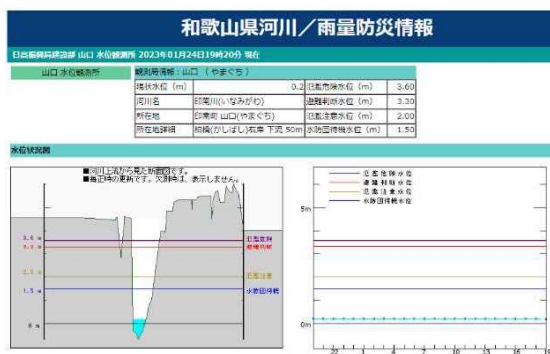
和歌山県河川／雨量防災情報

日高振興局建設部 山口 水位観測所 2023年01月24日19時20分 現在

山口 水位観測所

観測局情報：山口 （やまぐち）

| 現状水位（m） | 0.2 | 氾濫危険水位（m） | 3.60 |
|---|---|---|---|
| 河川名 | 印南川（いなみがわ） | 避難判断水位（m） | 3.30 |
| 所在地 | 印南町 山口（やまぐち） | 氾濫注意水位（m） | 2.00 |
| 所在地詳細 | 柏橋（かしばし）右岸 下流 50m | 水防団待機水位（m） | 1.50 |

水位状況図

■河川上流から見た断面図です。
■毎正時の更新です。欠測時は、表示しません。

3.6 m
3.3 m
2.0 m
1.5 m
0 m
氾濫危険
避難判断
氾濫注意
水防団待機

氾濫危険水位
避難判断水位
氾濫注意水位
水防団待機水位

5m
0m
22 1 4 7 10 13 16 19